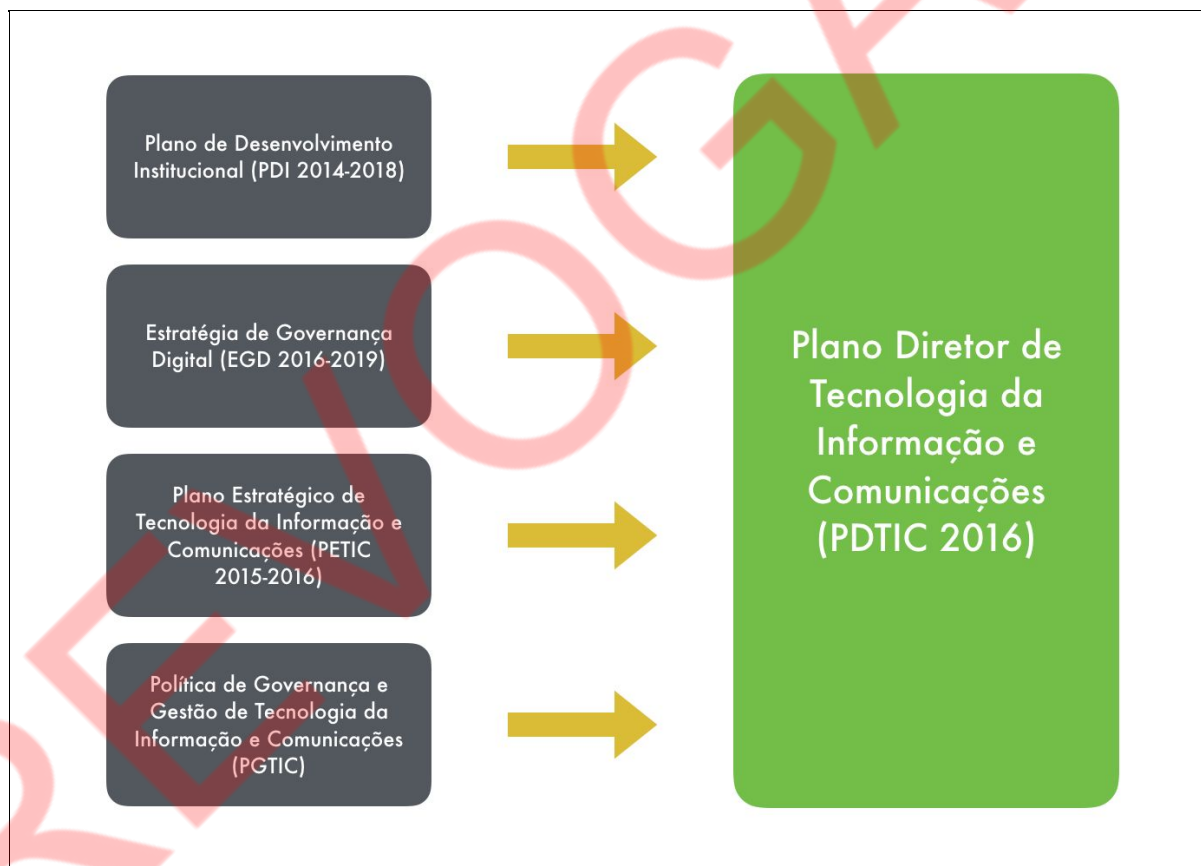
Plano de Desenvolvimento Institucional (PDI 2014-2018)

Estratégia de Governança Digital (EGD 2016-2019)

Plano Estratégico de Tecnologia da Informação e Comunicações (PETIC 2015-2016)

Política de Governança e Gestão de Tecnologia da Informação e Comunicações (PGTIC)

Plano Diretor de Tecnologia da Informação e Comunicações (PDTIC 2016)

REVOGA